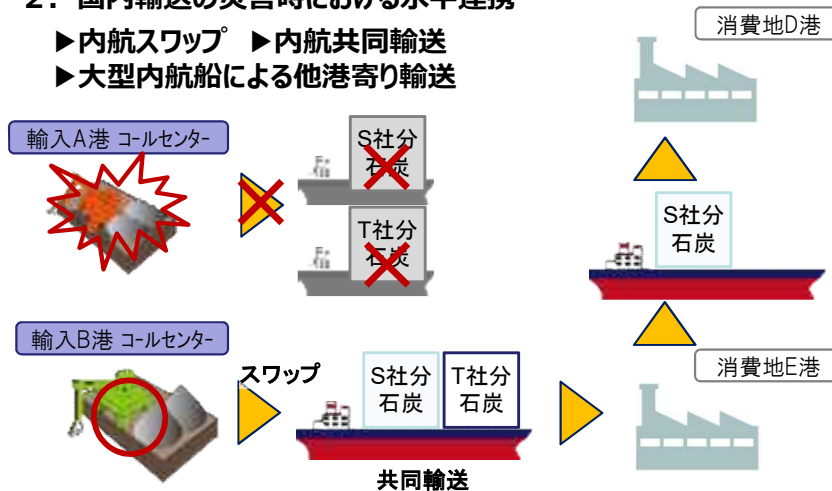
2. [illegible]
▶内航スワップ ▶内航共同輸送
▶大型内航船による他港寄り輸送

消費地D港

輸入A港 コールセンター

S社分
石炭

T社分
石炭

S社分
石炭

輸入B港 コールセンター

スワップ

S社分
石炭

T社分
石炭

消費地E港

共同輸送